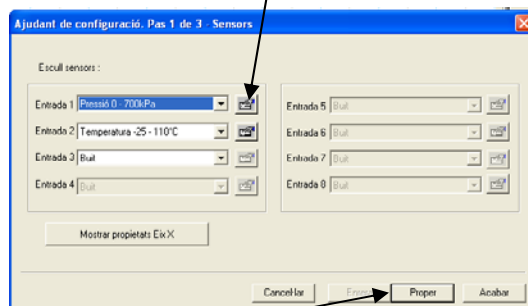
Ajudant de configuració. Pas 1 de 3 - Sensors

Escull sensors :

Entrada 1 Pressió 0 - 700kPa
Entrada 2 Temperatura -25 - 110°C
Entrada 3 Buit
Entrada 4 Buit

Entrada 5 Buit
Entrada 6 Buit
Entrada 7 Buit
Entrada 8 Buit

Mostrar propietats Eix X

Cancel·lar
Enrere
Proper
Acabar